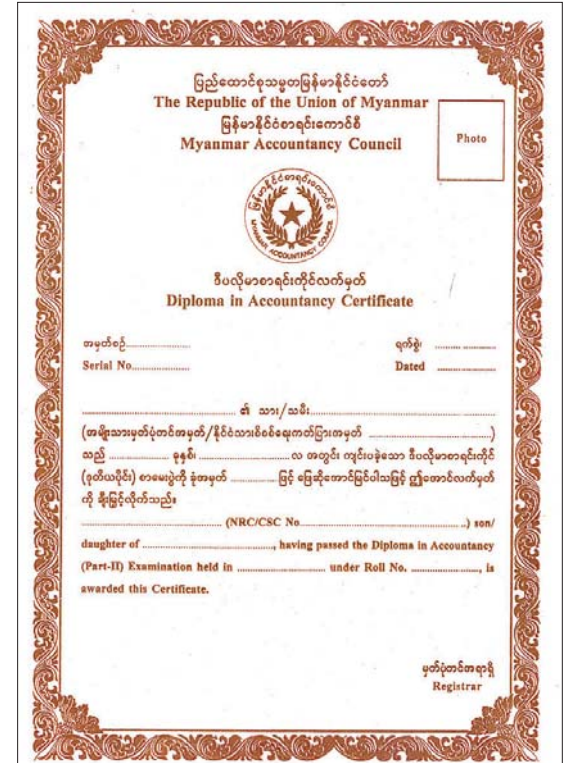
ပြည်ထောင်စုသမ္မတမြန်မာနိုင်ငံတော်
The Republic of the Union of Myanmar
မြန်မာနိုင်ငံစာရင်းကောင်စီ
Myanmar Accountancy Council

Photo

မြန်မာနိုင်ငံစာရင်းကောင်စီ
MYANMAR ACCOUNTANCY COUNCIL

ဒီပလိုမာစာရင်းကိုင်လက်မှတ်
Diploma in Accountancy Certificate

အမှတ်စဉ်.......................
Serial No.......................

ရက်စွဲ ......................
Dated ......................

........................................................ ၏ သား/သမီး ........................................................
(အမျိုးသားမှတ်ပုံတင်အမှတ်/နိုင်ငံသားစိစစ်ရေးကတ်ပြားအမှတ် ........................................)
သည် .................. ခုနှစ် .......................... လ အတွင်း ကျင်းပခဲ့သော ဒီပလိုမာစာရင်းကိုင် (ဒုတိယပိုင်း) စာမေးပွဲကို ခုံအမှတ် .................. ဖြင့် ဖြေဆိုအောင်မြင်ပါသဖြင့် ဤအောင်လက်မှတ်ကို ချီးမြှင့်လိုက်သည်။

........................................................ (NRC/CSC No........................................) son/ daughter of ........................................, having passed the Diploma in Accountancy (Part-II) Examination held in .............................. under Roll No. ......................, is awarded this Certificate.

မှတ်ပုံတင်အရာရှိ
Registrar